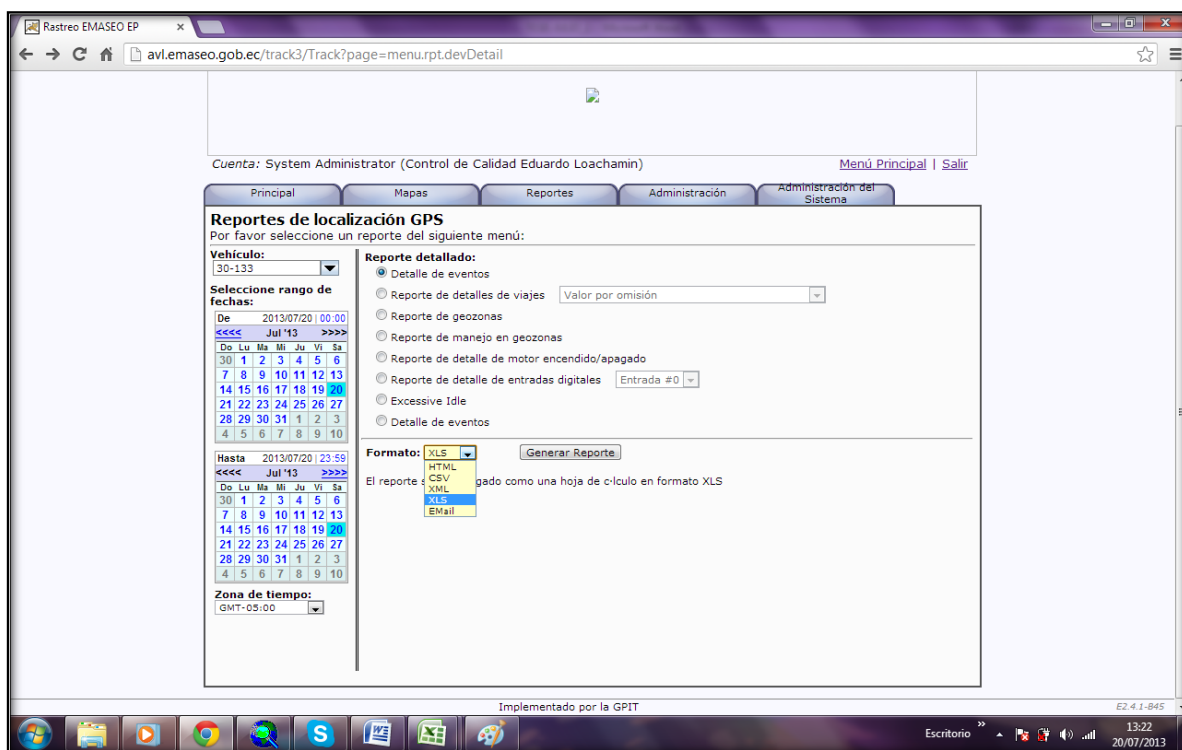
Rastreo EMASEO EP ×

avl.emaseo.gob.ec/track3/Track?page=menu.rpt.devDetail

Cuenta: System Administrator (Control de Calidad Eduardo Loachamin)

Menú Principal | Salir

Principal | Mapas | Reportes | Administración | Administración del Sistema

Reportes de localización GPS

Por favor seleccione un reporte del siguiente menú:

Vehículo:
30-133

Seleccione rango de fechas:

De 2013/07/20 | 00:00

<<<< Jul '13 >>>>

| Do | Lu | Ma | Mi | Ju | Vi | Sa |
|---|---|---|---|---|---|---|
| 30 | 1 | 2 | 3 | 4 | 5 | 6 |
| 7 | 8 | 9 | 10 | 11 | 12 | 13 |
| 14 | 15 | 16 | 17 | 18 | 19 | 20 |
| 21 | 22 | 23 | 24 | 25 | 26 | 27 |
| 28 | 29 | 30 | 31 | 1 | 2 | 3 |
| 4 | 5 | 6 | 7 | 8 | 9 | 10 |

Hasta 2013/07/20 | 23:59

<<<< Jul '13 >>>>

| Do | Lu | Ma | Mi | Ju | Vi | Sa |
|---|---|---|---|---|---|---|
| 30 | 1 | 2 | 3 | 4 | 5 | 6 |
| 7 | 8 | 9 | 10 | 11 | 12 | 13 |
| 14 | 15 | 16 | 17 | 18 | 19 | 20 |
| 21 | 22 | 23 | 24 | 25 | 26 | 27 |
| 28 | 29 | 30 | 31 | 1 | 2 | 3 |
| 4 | 5 | 6 | 7 | 8 | 9 | 10 |

Zona de tiempo:
GMT-05:00

Reporte detallado:
Detalle de eventos
Reporte de detalles de viajes Valor por omisión
Reporte de geozonas
Reporte de manejo en geozonas
Reporte de detalle de motor encendido/apagado
Reporte de detalle de entradas digitales Entrada #0
Excessive Idle
Detalle de eventos

Formato: XLS
HTML
CSV
XML
XLS
EMail

Generar Reporte

El reporte s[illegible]gado como una hoja de c·lculo en formato XLS

Implementado por la GPIT

E2.4.1-B45

Escritorio

13:22
20/07/2013